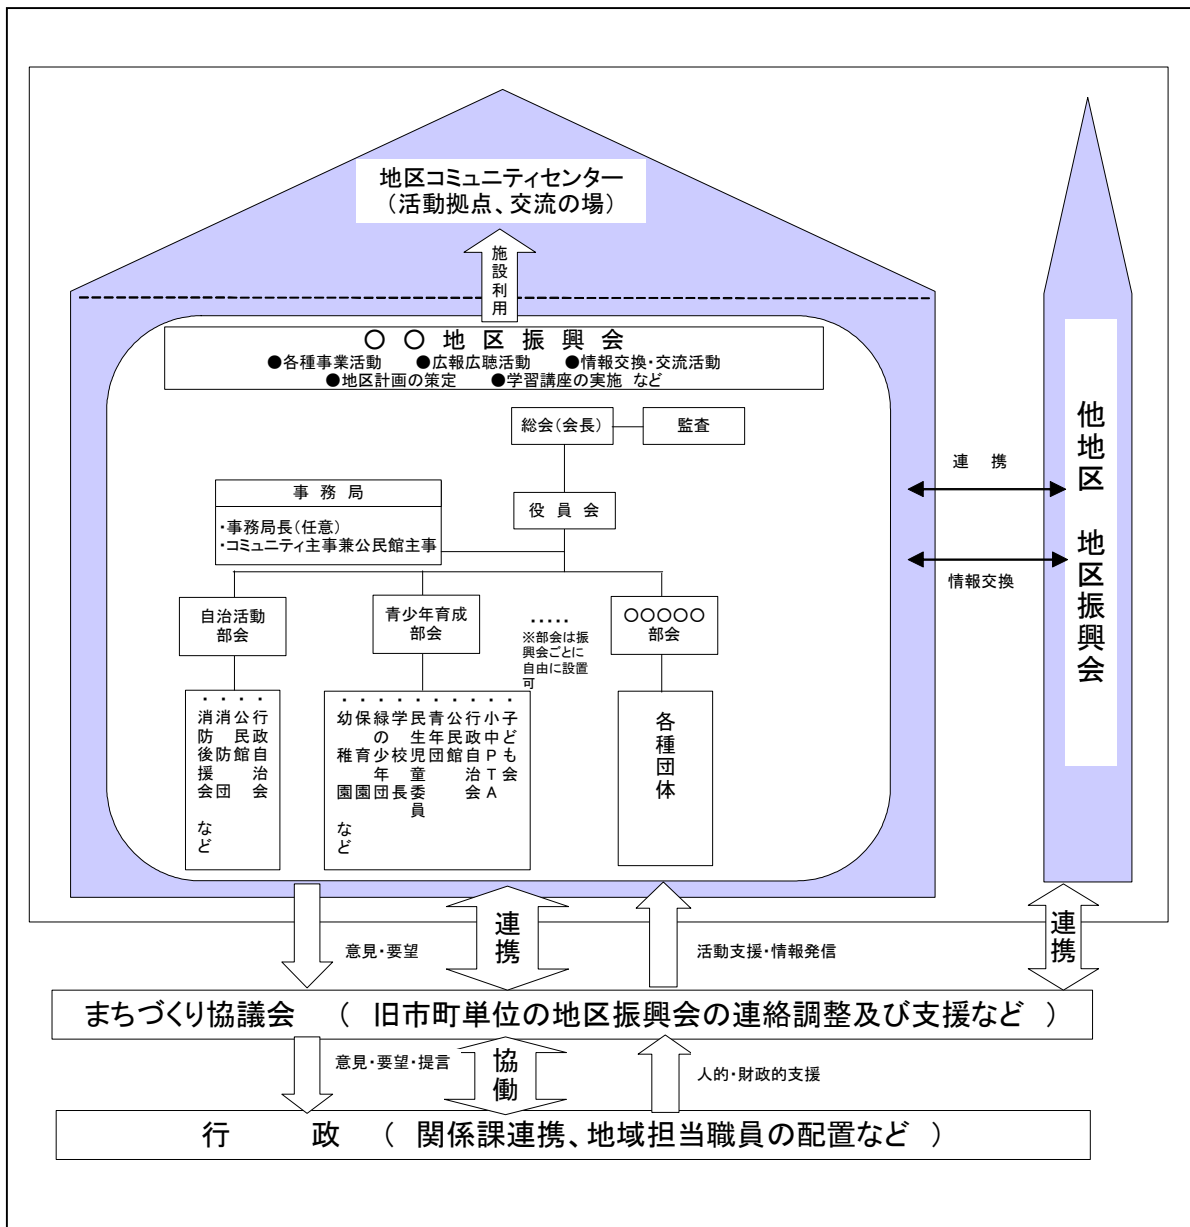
地区コミュニティセンター
（活動拠点、交流の場）

施設利用

○ ○ 地 区 振 興 会
●各種事業活動　●広報広聴活動　●情報交換・交流活動
●地区計画の策定　●学習講座の実施 など

総会（会長）　監査

事 務 局
・事務局長（任意）
・コミュニティ主事兼公民館主事

役 員 会

自治活動部会

青少年育成部会

.....
※部会は振興会ごとに自由に設置可

○○○○○部会

・行政自治会
・公民館
・消防団
・消防後援会
など

・子ども会
・小中PTA
・行政自治会
・公民館
・青年団
・民生児童委員
・学校
・緑の少年団
・保育園
・幼稚園
など

各種団体

連 携

情報交換

他地区 地区振興会

意見・要望

連携

活動支援・情報発信

連携

まちづくり協議会　（ 旧市町単位の地区振興会の連絡調整及び支援など ）

意見・要望・提言

協働

人的・財政的支援

行　　政　（ 関係課連携、地域担当職員の配置など ）